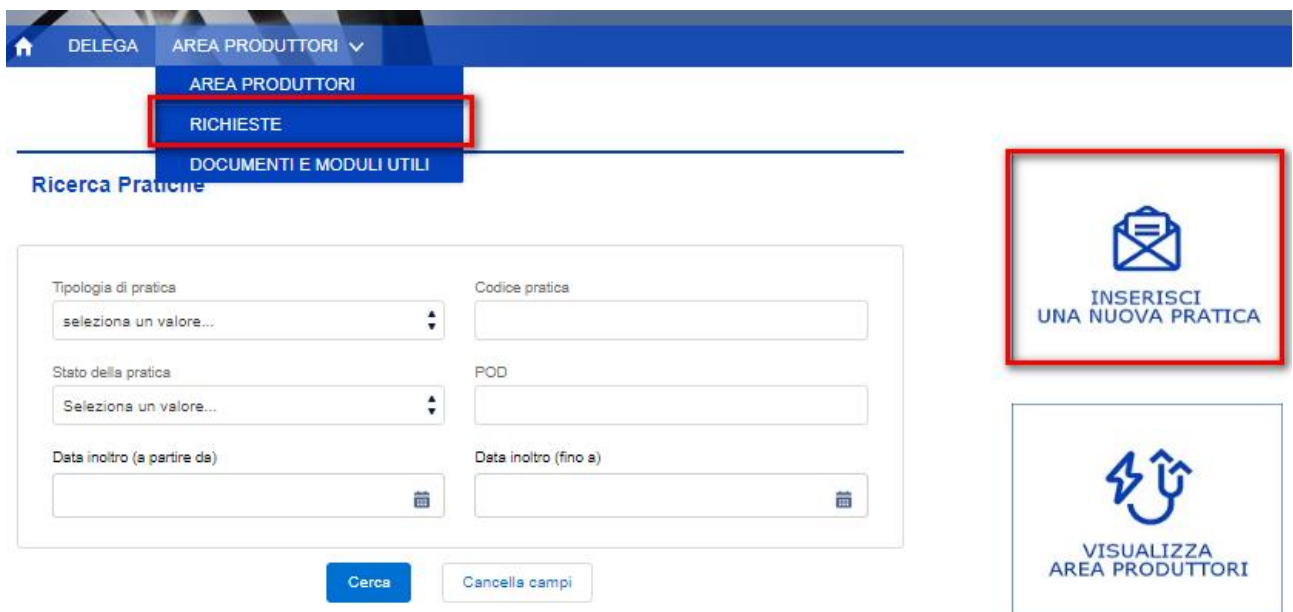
DELEGA AREA PRODUTTORI

AREA PRODUTTORI
RICHIESTE
DOCUMENTI E MODULI UTILI

Ricerca Pratiche

Tipologia di pratica
seleziona un valore...

Codice pratica

Stato della pratica
Seleziona un valore...

POD

Data inoltro (a partire da)

Data inoltro (fino a)

Cerca
Cancella campi

INSERISCI UNA NUOVA PRATICA

VISUALIZZA AREA PRODUTTORI